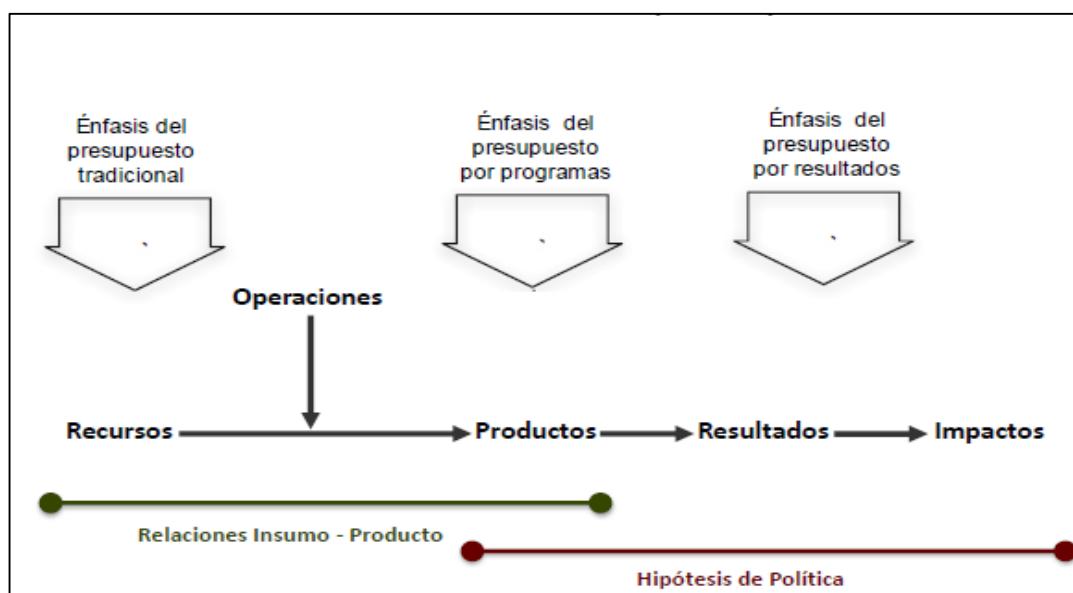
Énfasis del presupuesto tradicional

Énfasis del presupuesto por programas

Énfasis del presupuesto por resultados

Operaciones

Recursos

Productos

Resultados

Impactos

Relaciones Insumo - Producto

Hipótesis de Política